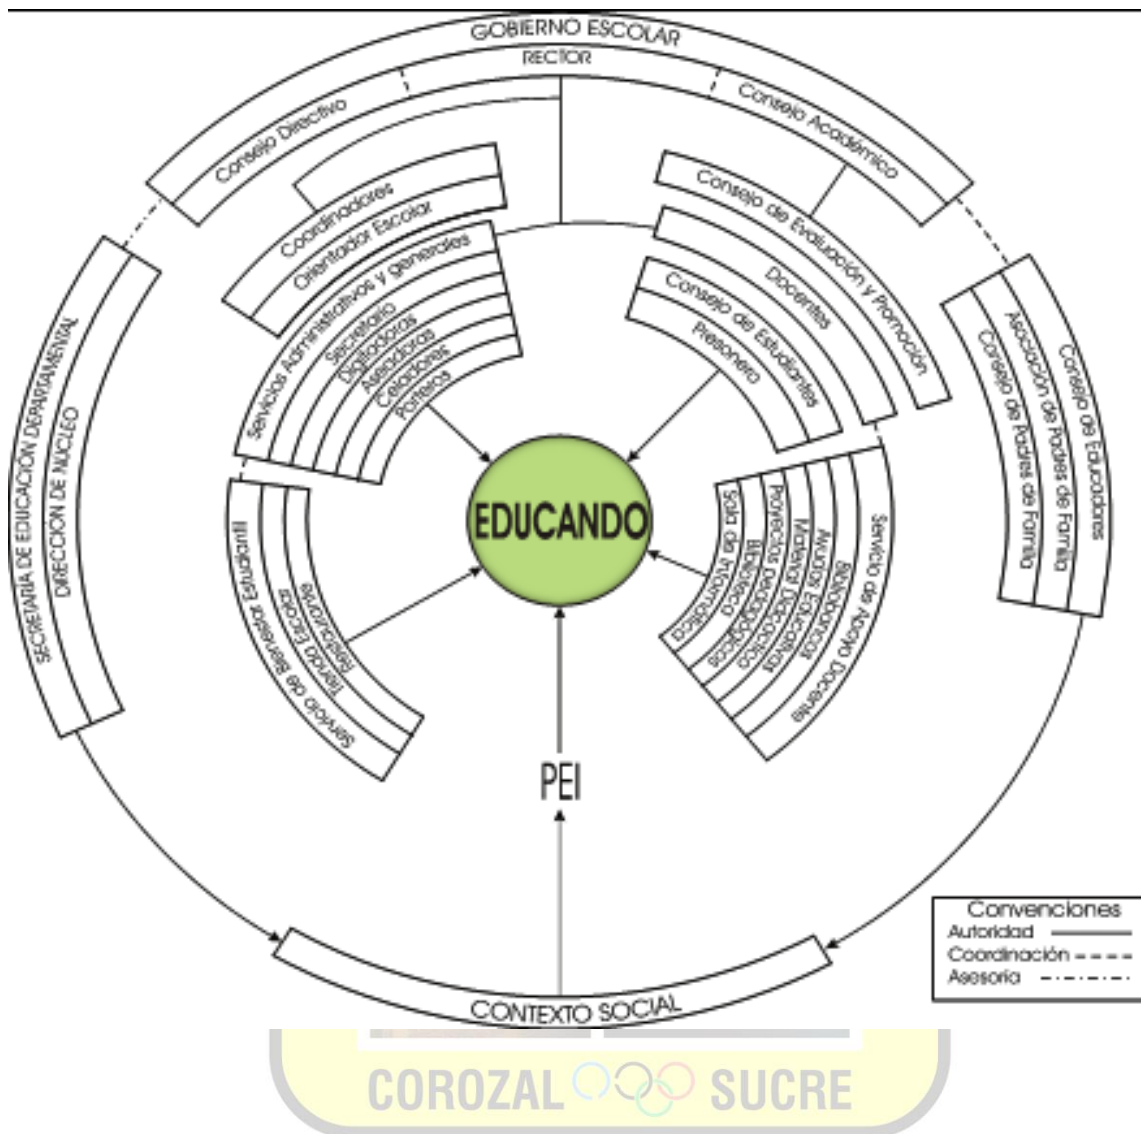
GOBIERNO ESCOLAR
RECTOR
Consejo Directivo
Consejo Académico
Coordinadores
Orientador Escolar
Servicios Administrativos y generales
Secretario
Digitadoras
Aseadoras
Celadores
Porteros
Consejo de Evaluación y Promoción
Docentes
Consejo de Estudiantes
Personero
SECRETARIA DE EDUCACIÓN DEPARTAMENTAL
DIRECCIÓN DE NÚCLEO
Consejo de Educadores
Asociación de Padres de Familia
Consejo de Padres de Familia
EDUCANDO
Servicio de Bienestar Estudiantil
Tienda Escolar
Restaurantes
Servicio de Apoyo Docentes
Bibliobancos
Ayudas Educativas
Material Didáctico
Proyectos Pedagógicos
Biblioteca
Sala de Informática
PEI
CONTEXTO SOCIAL
Convenciones
Autoridad
Coordinación
Asesoría
COROZAL SUCRE